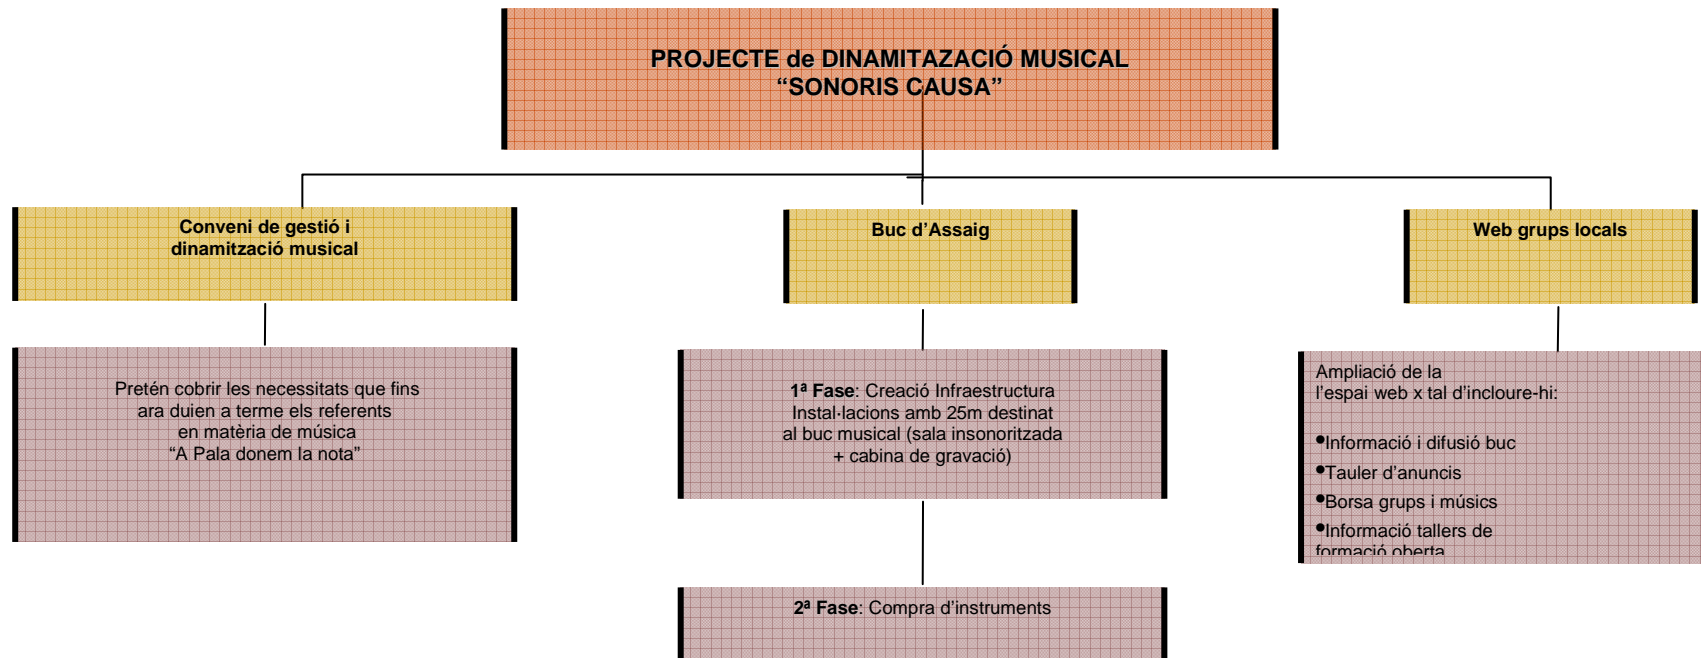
PROJECTE de DINAMITAZACIÓ MUSICAL
“SONORIS CAUSA”

Conveni de gestió i dinamització musical

Buc d’Assaig

Web grups locals

Pretén cobrir les necessitats que fins ara duien a terme els referents en matèria de música “A Pala donem la nota”

1ª Fase: Creació Infraestructura Instal·lacions amb 25m destinat al buc musical (sala insonoritzada + cabina de gravació)

Ampliació de la l’espai web x tal d’incloure-hi:

•Informació i difusió buc
•Tauler d’anuncis
•Borsa grups i músics
•Informació tallers de formació oberta

2ª Fase: Compra d’instruments